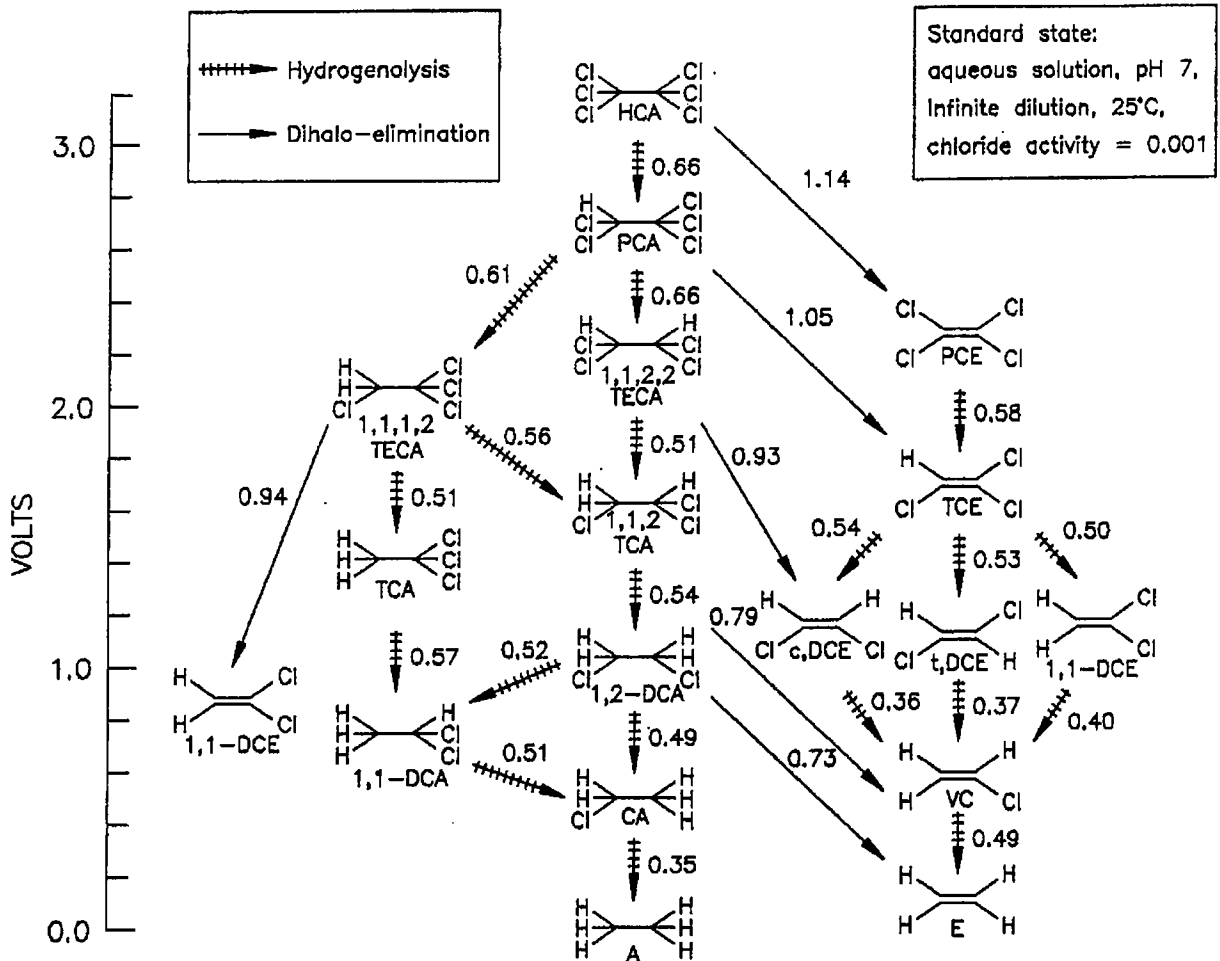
Hydrogenolysis
Dihalo-elimination

Standard state:
aqueous solution, pH 7,
Infinite dilution, 25°C,
chloride activity = 0.001

3.0
2.0
1.0
0.0
VOLTS

Cl Cl Cl HCA Cl Cl Cl
0.66
1.14
H Cl Cl PCA Cl Cl Cl
0.61
0.66
1.05
Cl Cl PCE Cl Cl
H Cl Cl 1,1,2,2 TECA H Cl Cl
H H Cl 1,1,1,2 TECA Cl Cl Cl
0.56
0.51
0.93
0.58
0.94
0.51
H H Cl 1,1,2 TCA H Cl Cl
H Cl TCE Cl Cl
0.54
0.50
H H H TCA Cl Cl Cl
0.54
0.53
0.79
H Cl c,DCE Cl H
H Cl t,DCE Cl H
H H 1,1-DCE Cl Cl
0.57
0.52
H H 1,1-DCE Cl Cl
H H H 1,1-DCA H Cl Cl
H H Cl 1,2-DCA H H Cl
0.49
0.36
0.37
0.40
0.51
0.73
H H VC H Cl
H H Cl CA H H H
0.49
0.35
H H H A H H H
H H E H H